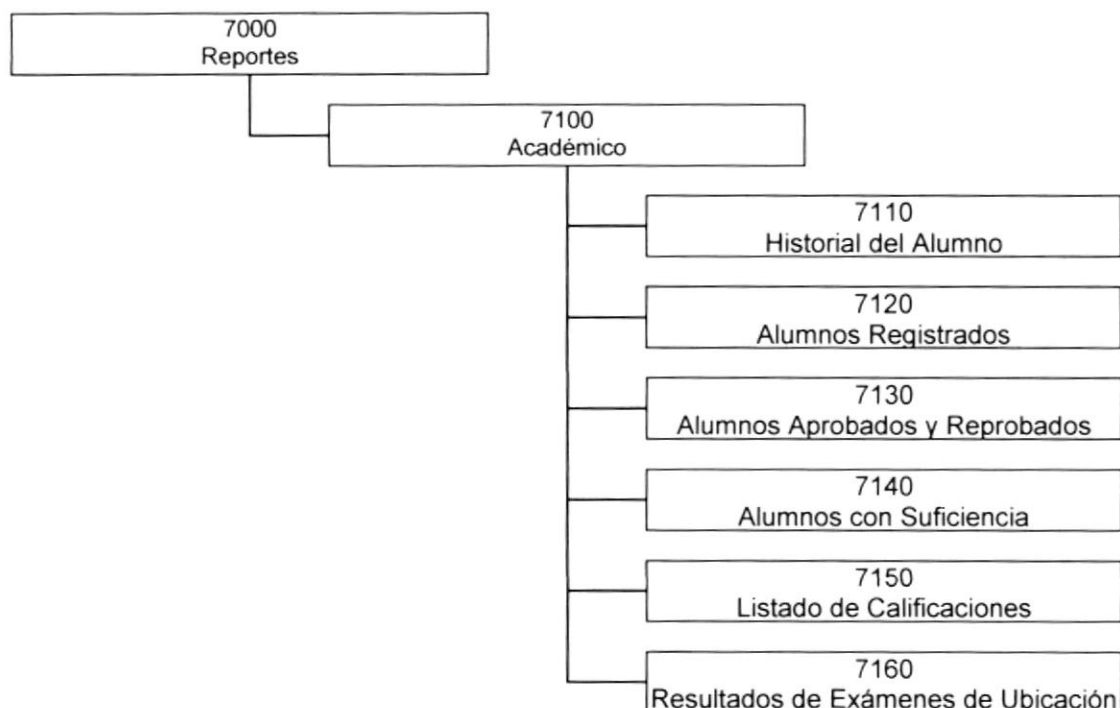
7000
Reportes

7100
Académico

7110
Historial del Alumno

7120
Alumnos Registrados

7130
Alumnos Aprobados y Reprobados

7140
Alumnos con Suficiencia

7150
Listado de Calificaciones

7160
Resultados de Exámenes de Ubicación